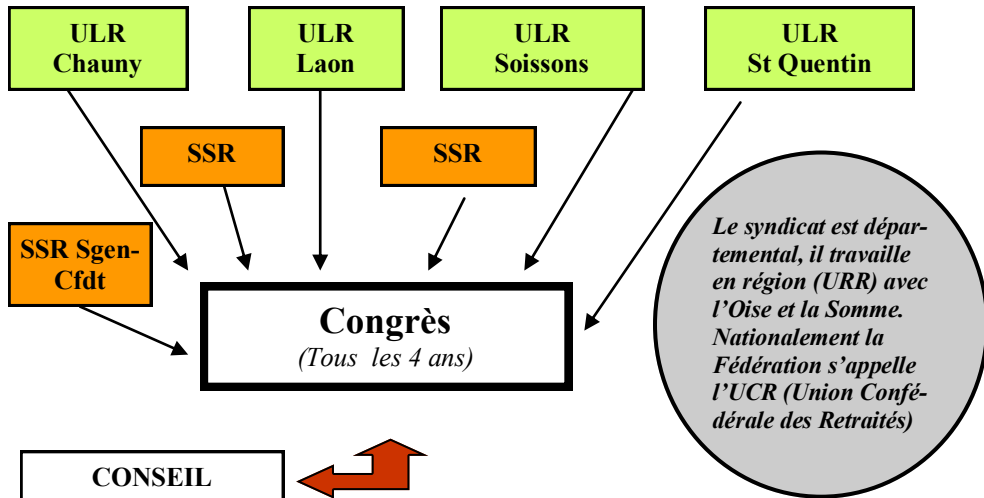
ULR Chauny

ULR Laon

ULR Soissons

ULR St Quentin

SSR

SSR

SSR Sgen-Cfdt

Congrès
(Tous les 4 ans)

Le syndicat est départemental, il travaille en région (URR) avec l'Oise et la Somme. Nationalement la Fédération s'appelle l'UCR (Union Confédérale des Retraités)

CONSEIL